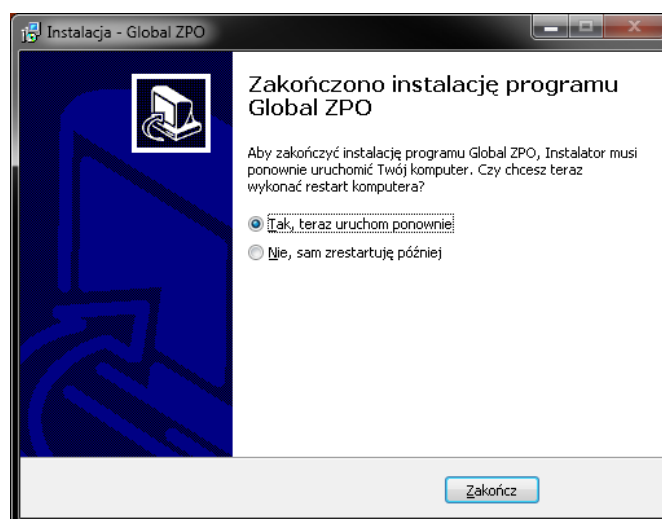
Instalacja - Global ZPO

Zakończono instalację programu Global ZPO

Aby zakończyć instalację programu Global ZPO, Instalator musi ponownie uruchomić Twój komputer. Czy chcesz teraz wykonać restart komputera?

Tak, teraz uruchom ponownie

Nie, sam zrestartuję później

Zakończ